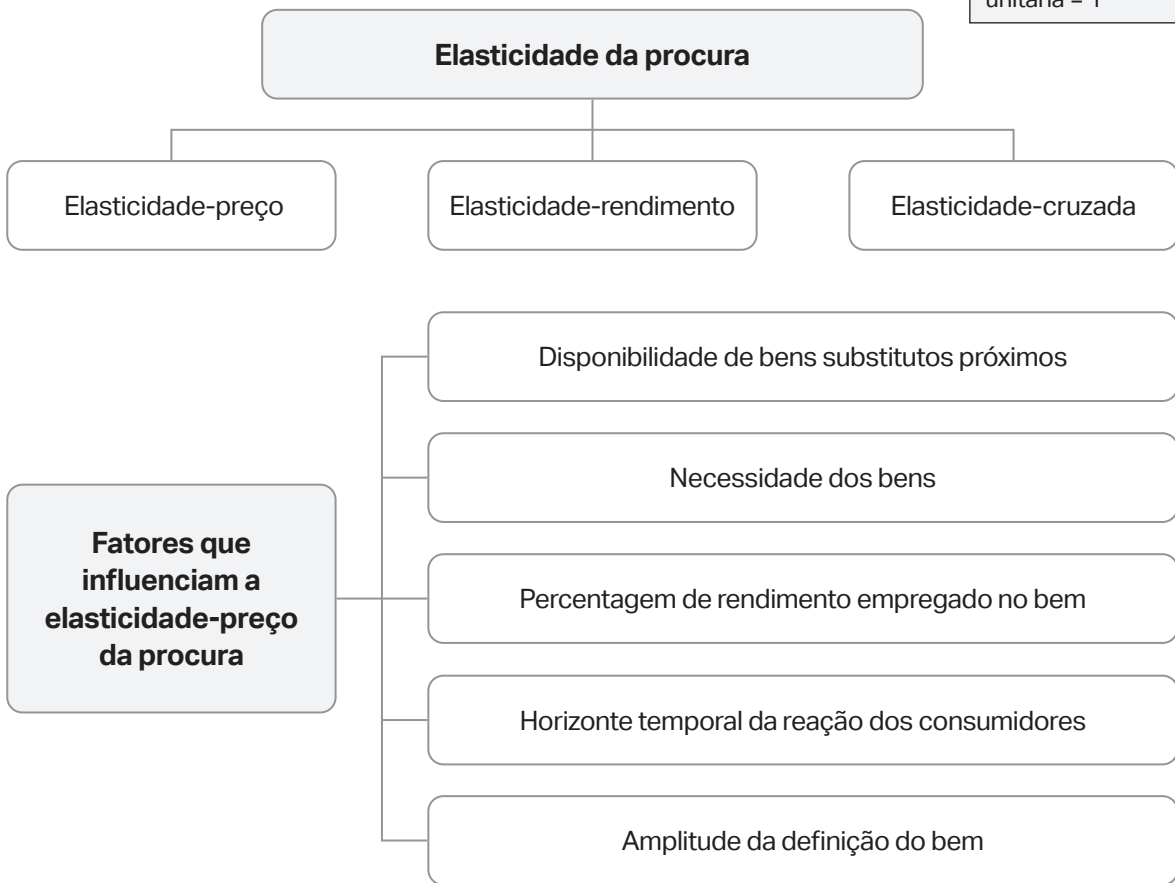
unitária = 1

Elasticidade da procura

Elasticidade-preço

Elasticidade-rendimento

Elasticidade-cruzada

Fatores que influenciam a elasticidade-preço da procura

Disponibilidade de bens substitutos próximos

Necessidade dos bens

Percentagem de rendimento empregado no bem

Horizonte temporal da reação dos consumidores

Amplitude da definição do bem